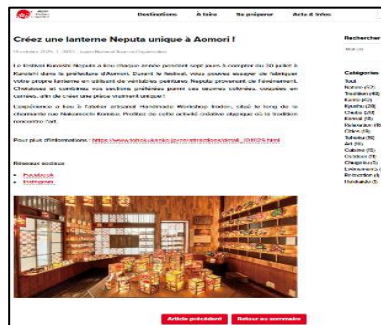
Destinations À faire Se préparer Actu & Infos

Créez une lanterne Neputa unique à Aomori !

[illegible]

Le festival Kuroishi Neputa a lieu chaque année pendant sept jours à compter du 30 juillet à Kuroishi dans la préfecture d'Aomori. Durant le festival, vous pouvez essayer de fabriquer votre propre lanterne en utilisant de véritables peintures Neputa provenant de l'événement. Choisissez et combinez vos sections préférées parmi ces œuvres colorées, uniques en somme, afin de créer une pièce vraiment unique !

L'expérience a lieu à l'atelier artisanal Handmade Workshop Irodori, situé le long de la charmante rue Nakamachi Komise. Profitez de cette activité créative physique où la tradition rencontre l'art.

Pour plus d'informations : https://www.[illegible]

Réseaux sociaux
• Facebook
• Instagram

Article précédent Retour au sommaire

Rechercher

Catégories
Tout
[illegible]